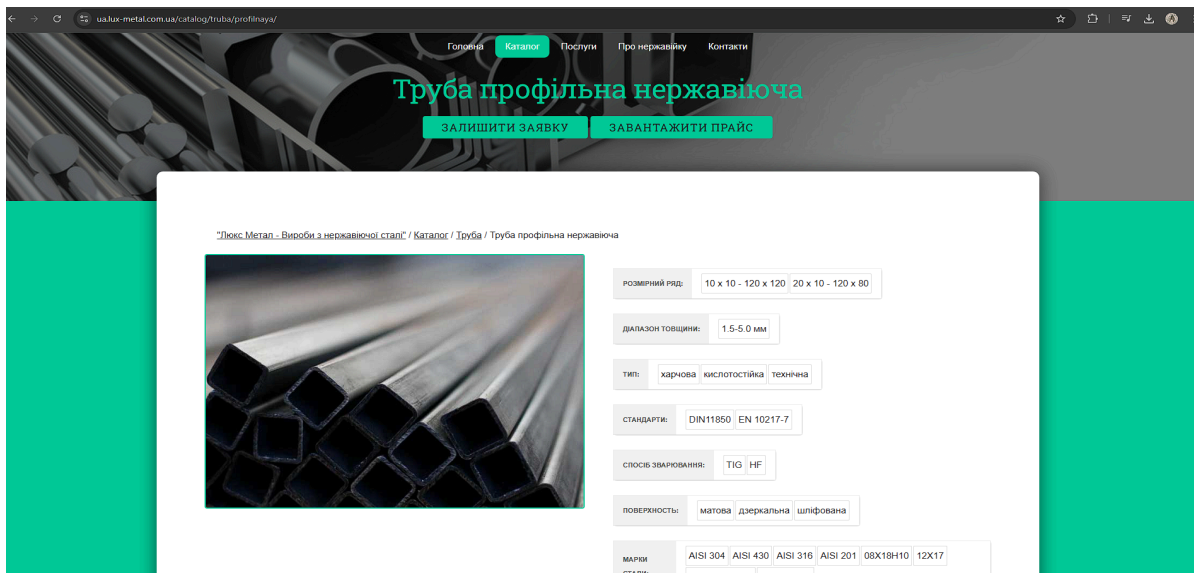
ua.lux-metal.com.ua/catalog/truba/profilnaya/

Головна Каталог Послуги Про нержавійку Контакти

Труба профільна нержавіюча

ЗАЛИШИТИ ЗАЯВКУ ЗАВАНТАЖИТИ ПРАЙС

"Люкс Метал - Вироби з нержавіючої сталі" / Каталог / Труба / Труба профільна нержавіюча

РОЗМІРНИЙ РЯД: 10 х 10 - 120 х 120 20 х 10 - 120 х 80

ДІАПАЗОН ТОВЩИНИ: 1.5-5.0 мм

ТИП: харчова кислотостійка технічна

СТАНДАРТИ: DIN11850 EN 10217-7

СПОСІБ ЗВАРЮВАННЯ: TIG HF

ПОВЕРХНОСТЬ: матова дзеркальна шліфована

МАРКИ СТАЛІ: AISI 304 AISI 430 AISI 316 AISI 201 08Х18Н10 12Х17